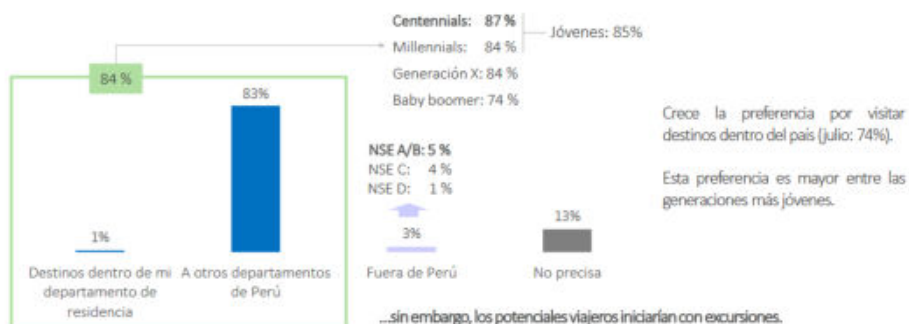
Centennials: 87 %
Millennials: 84 %
Generación X: 84 %
Baby boomer: 74 %

Jóvenes: 85%

84 %

83%

NSE A/B: 5 %
NSE C: 4 %
NSE D: 1 %

13%

1%

3%

Destinos dentro de mi departamento de residencia

A otros departamentos de Perú

Fuera de Perú

No precisa

Crece la preferencia por visitar destinos dentro del país (julio: 74%).

Esta preferencia es mayor entre las generaciones más jóvenes.

...sin embargo, los potenciales viajeros iniciarían con excursiones.